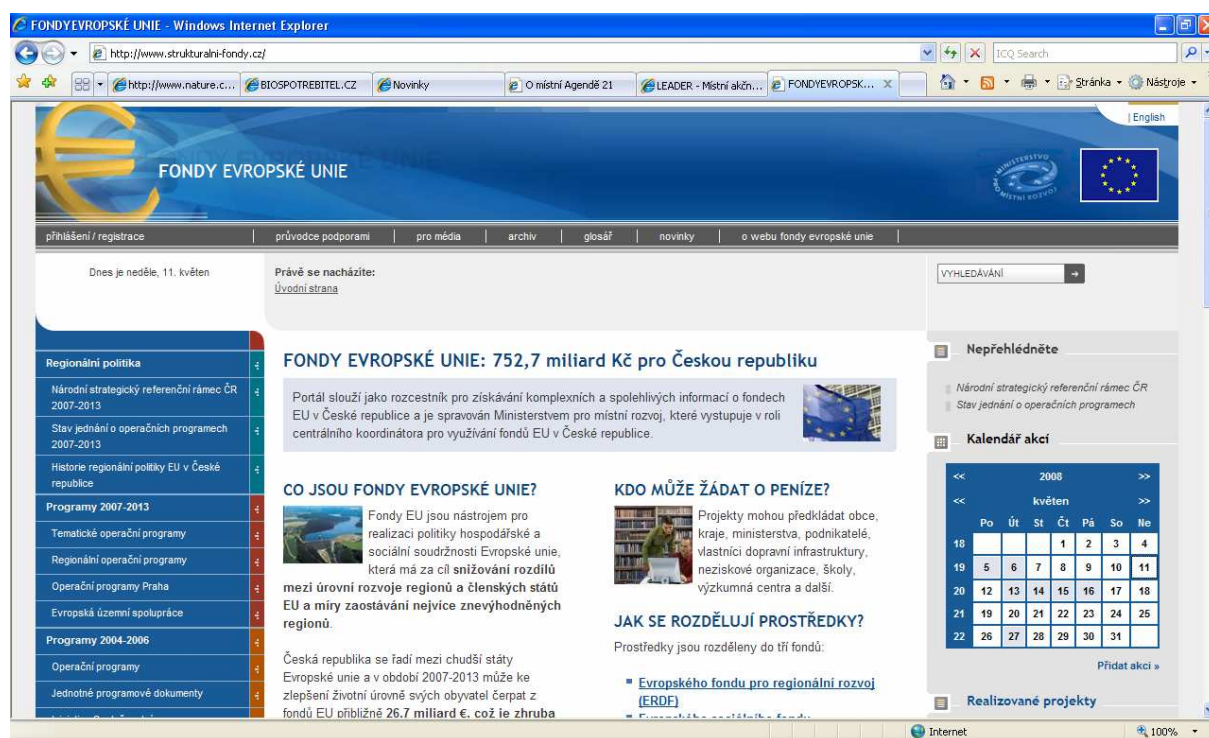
FONDYEVROPSKÉ UNIE - Windows Internet Explorer

http://www.strukturalni-fondy.cz/

ICQ Search

http://www.nature.c... BIOSPOTREBITEL.CZ Novinky O místní Agendě 21 LEADER - Místní akčn... FONDYEVROPSK...

Stránka Nástroje

| English

FONDY EVROPSKÉ UNIE

přihlášení / registrace | průvodce podporami | pro média | archiv | glosář | novinky | o webu fondy evropské unie

Dnes je neděle, 11. květen

Právě se nacházíte:
Úvodní strana

VYHLEDÁVÁNÍ

Regionální politika
Národní strategický referenční rámec ČR 2007-2013
Stav jednání o operačních programech 2007-2013
Historie regionální politiky EU v České republice
Programy 2007-2013
Tematické operační programy
Regionální operační programy
Operační programy Praha
Evropská územní spolupráce
Programy 2004-2006
Operační programy
Jednotné programové dokumenty

FONDY EVROPSKÉ UNIE: 752,7 miliard Kč pro Českou republiku

Portál slouží jako rozcestník pro získávání komplexních a spolehlivých informací o fondech EU v České republice a je spravován Ministerstvem pro místní rozvoj, které vystupuje v roli centrálního koordinátora pro využívání fondů EU v České republice.

CO JSOU FONDY EVROPSKÉ UNIE?

Fondy EU jsou nástrojem pro realizaci politiky hospodářské a sociální soudržnosti Evropské unie, která má za cíl snižování rozdílů mezi úrovní rozvoje regionů a členských států EU a míry zaostávání nejvíce znevýhodněných regionů.

Česká republika se řadí mezi chudší státy Evropské unie a v období 2007-2013 může ke zlepšení životní úrovně svých obyvatel čerpat z fondů EU přibližně 26,7 miliard €. což je zhruba

KDO MŮŽE ŽÁDAT O PENÍZE?

Projekty mohou předkládat obce, kraje, ministerstva, podnikatelé, vlastníci dopravní infrastruktury, neziskové organizace, školy, výzkumná centra a další.

JAK SE ROZDĚLUJÍ PROSTŘEDKY?

Prostředky jsou rozděleny do tří fondů:

Evropského fondu pro regionální rozvoj (ERDF)

Nepřehlédněte

Národní strategický referenční rámec ČR
Stav jednání o operačních programech

Kalendář akcí

| << | | | 2008 | | | >> |
|---|---|---|---|---|---|---|
| << | | | květen | | | >> |
| | Po | Út | St | Čt | Pá | So | Ne |
| 18 | | | | 1 | 2 | 3 | 4 |
| 19 | 5 | 6 | 7 | 8 | 9 | 10 | 11 |
| 20 | 12 | 13 | 14 | 15 | 16 | 17 | 18 |
| 21 | 19 | 20 | 21 | 22 | 23 | 24 | 25 |
| 22 | 26 | 27 | 28 | 29 | 30 | 31 | |

Přidat akci »

Realizované projekty

Internet
100%